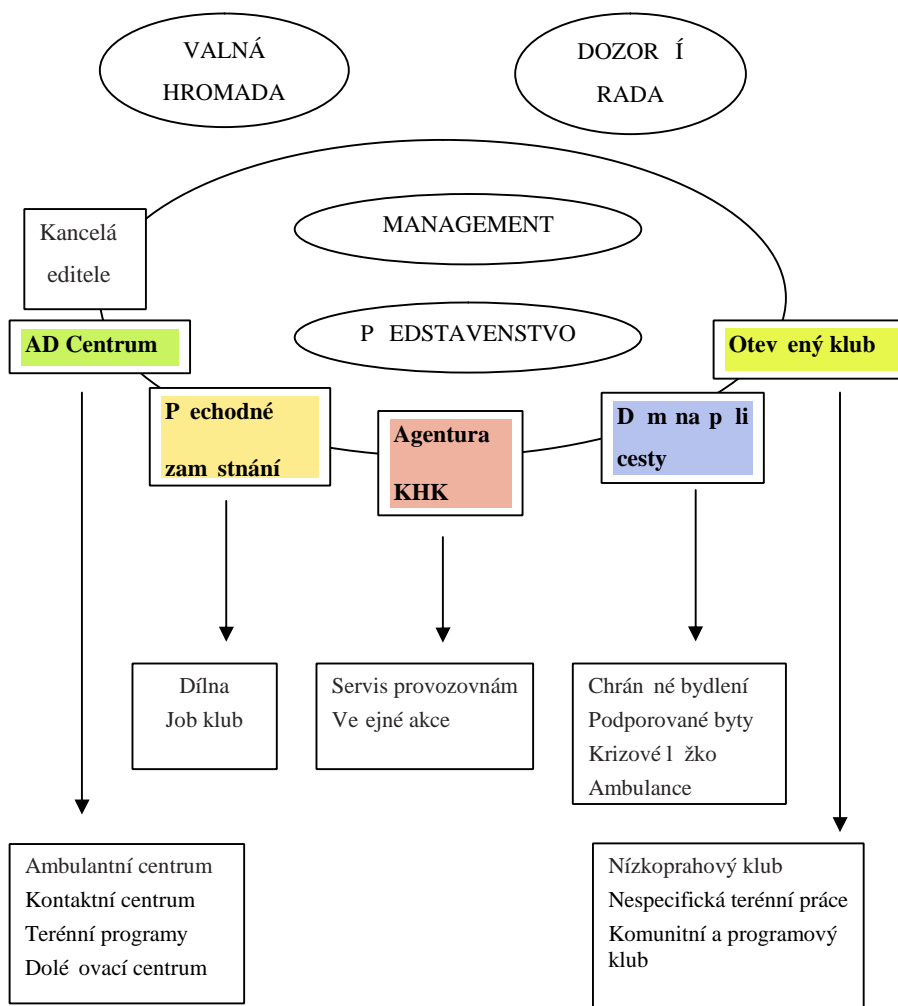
VALNÁ HROMADA

DOZOR Í RADA

MANAGEMENT

Kancelá editele

P EDSTAVENSTVO

AD Centrum

Otev ený klub

P echodné zam stnání

Agentura KHK

D m na p li cesty

Dílna
Job klub

Servis provozovnám
Ve ejné akce

Chrán né bydlení
Podporované byty
Krizové l žko
Ambulance

Ambulantní centrum
Kontaktní centrum
Terénní programy
Dolé ovací centrum

Nízkoprahový klub
Nespecifická terénní práce
Komunitní a programový klub